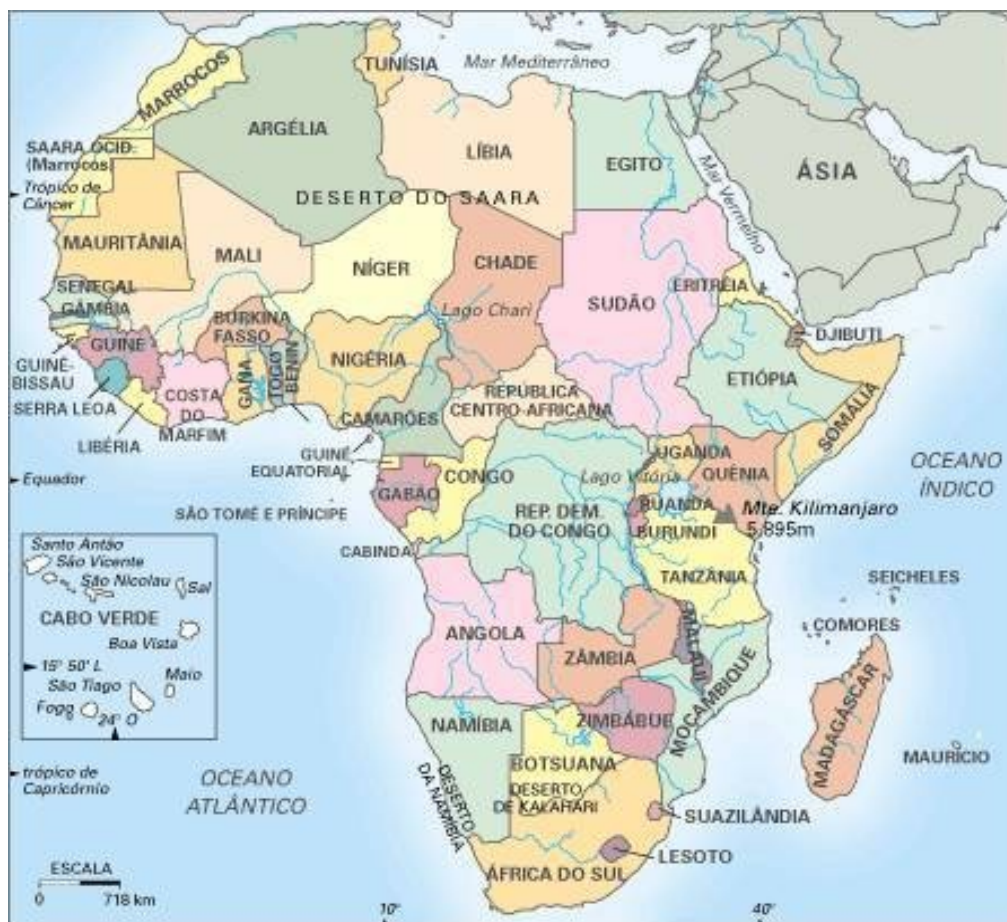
MARROCOS
TUNÍSIA
Mar Mediterrâneo
ARGÉLIA
SAARA OCID. (Marrocos)
LÍBIA
EGITO
Mar Vermelho
ÁSIA
Trópico de Câncer
DESERTO DO SAARA
MAURITÂNIA
MALI
NÍGER
CHADE
SUDÃO
ERITRÉIA
SENEGAL
GÂMBIA
Lago Chari
BURKINA FASSO
DJIBUTI
GUINÉ
GUINÉ-BISSAU
GANA
TOGO
BENIN
NIGÉRIA
ETIÓPIA
SERRA LEOA
COSTA DO MARFIM
REPÚBLICA CENTRO-AFRICANA
CAMARÕES
SOMÁLIA
LIBÉRIA
GUINÉ EQUATORIAL
UGANDA
QUÊNIA
OCEANO ÍNDICO
Equador
CONGO
Lago Vitória
GABÃO
RUANDA
Mte. Kilimanjaro 5.895m
SÃO TOMÉ E PRÍNCIPE
REP. DEM. DO CONGO
BURUNDI
Santo Antão
São Vicente
São Nicolau
Sal
CABINDA
TANZÂNIA
SEICHELES
CABO VERDE
Boa Vista
COMORES
ANGOLA
MALAUI
15° 50' L
Maio
ZÂMBIA
São Tiago
Fogo
24° O
MOÇAMBIQUE
MADAGÁSCAR
ZIMBÁBUE
NAMÍBIA
MAURÍCIO
trópico de Capricórnio
OCEANO ATLÂNTICO
BOTSUANA
DESERTO DA NAMÍBIA
DESERTO DE KALAHARI
SUAZILÂNDIA
ESCALA
0
718 km
LESOTO
ÁFRICA DO SUL
10°
40°